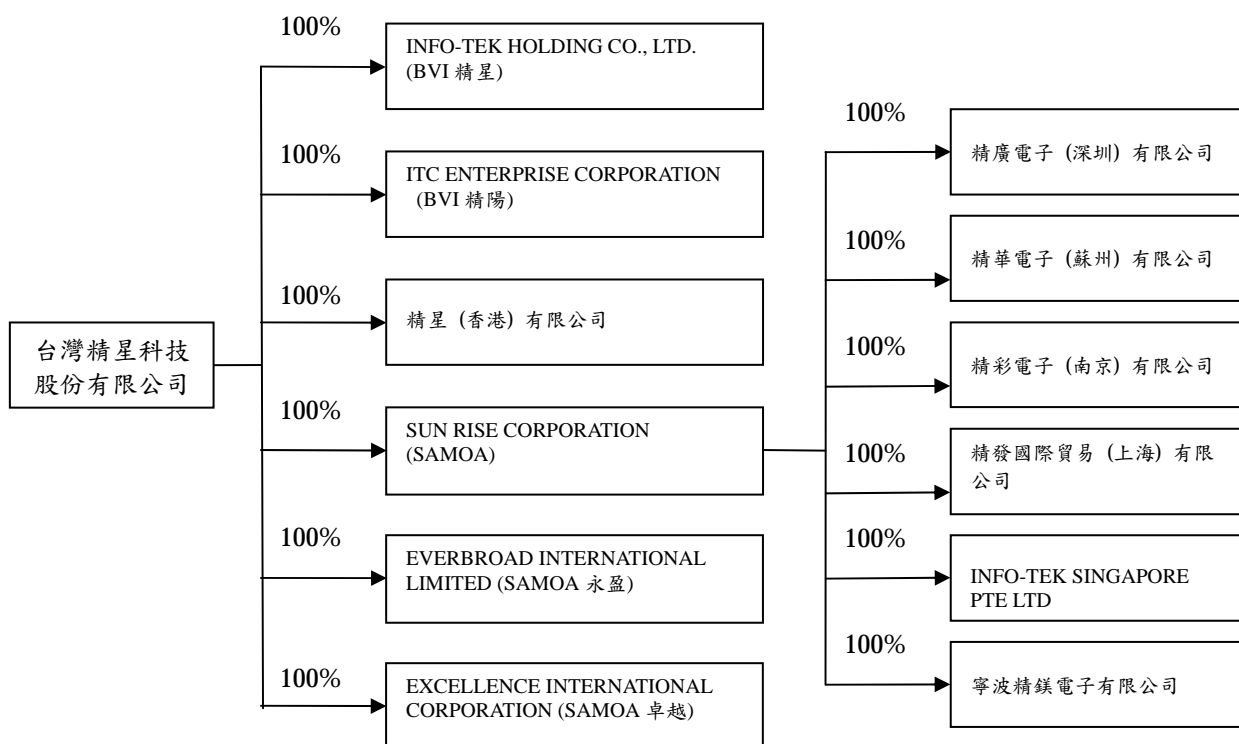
台灣精星科技股份有限公司

100%
INFO-TEK HOLDING CO., LTD. (BVI 精星)

100%
ITC ENTERPRISE CORPORATION (BVI 精陽)

100%
精星（香港）有限公司

100%
SUN RISE CORPORATION (SAMOA)

100%
EVERBROAD INTERNATIONAL LIMITED (SAMOA 永盈)

100%
EXCELLENCE INTERNATIONAL CORPORATION (SAMOA 卓越)

100%
精廣電子（深圳）有限公司

100%
精華電子（蘇州）有限公司

100%
精彩電子（南京）有限公司

100%
精發國際貿易（上海）有限公司

100%
INFO-TEK SINGAPORE PTE LTD

100%
寧波精鎂電子有限公司